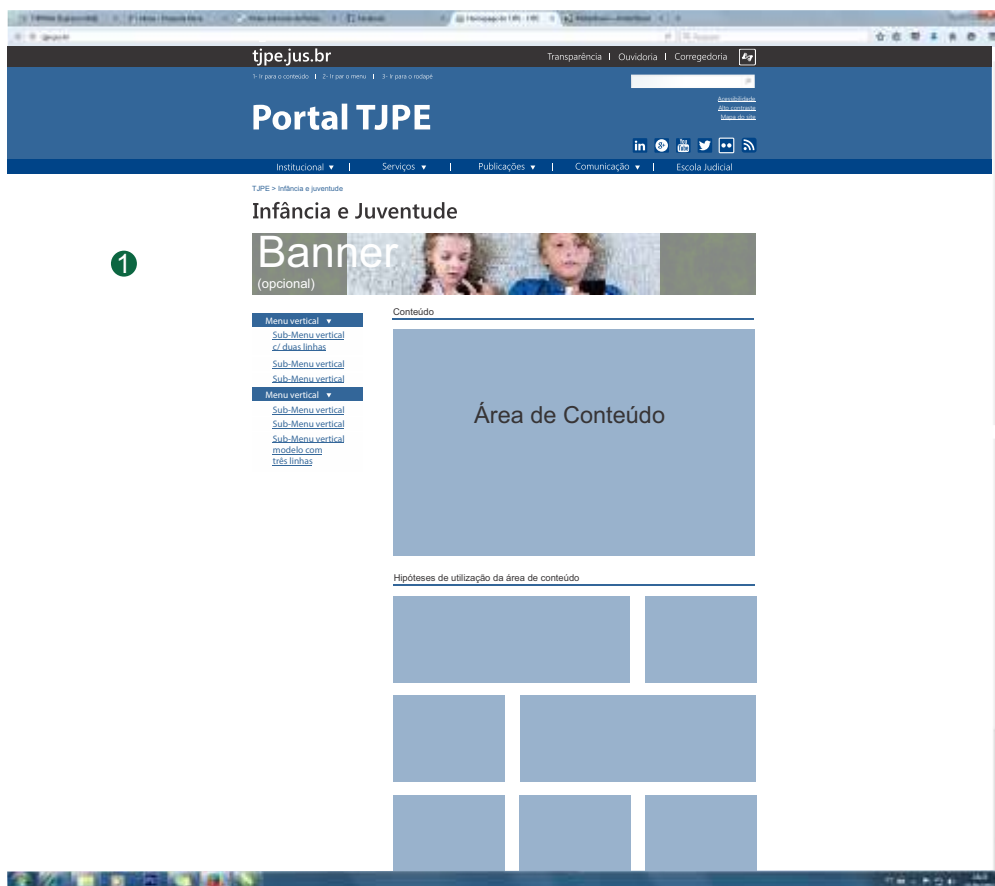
tjpe.jus.br

Transparência | Ouvidoria | Corregedoria

1- Ir para o conteúdo | 2- Ir para o menu | 3- Ir para o rodapé

Acessibilidade
Alto contraste
Mapa do site

Portal TJPE

Institucional ▾ | Serviços ▾ | Publicações ▾ | Comunicação ▾ | Escola Judicial

TJPE > Infância e juventude

Infância e Juventude

1

Banner
(opcional)

Menu vertical ▾
Sub-Menu vertical c/ duas linhas
Sub-Menu vertical
Sub-Menu vertical
Menu vertical ▾
Sub-Menu vertical
Sub-Menu vertical
Sub-Menu vertical modelo com três linhas

Conteúdo

Área de Conteúdo

Hipóteses de utilização da área de conteúdo